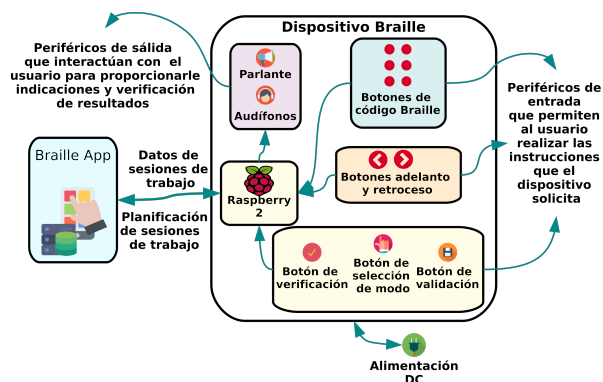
Periféricos de sálida que interactúan con el usuario para proporcionarle indicaciones y verificación de resultados

Dispositivo Braille

Parlante

Audífonos

Botones de código Braille

Periféricos de entrada que permiten al usuario realizar las instrucciones que el dispositivo solicita

Braille App

Datos de sesiones de trabajo

Planificación de sesiones de trabajo

Raspberry 2

Botones adelanto y retroceso

Botón de verificación

Botón de selección de modo

Botón de validación

Alimentación DC